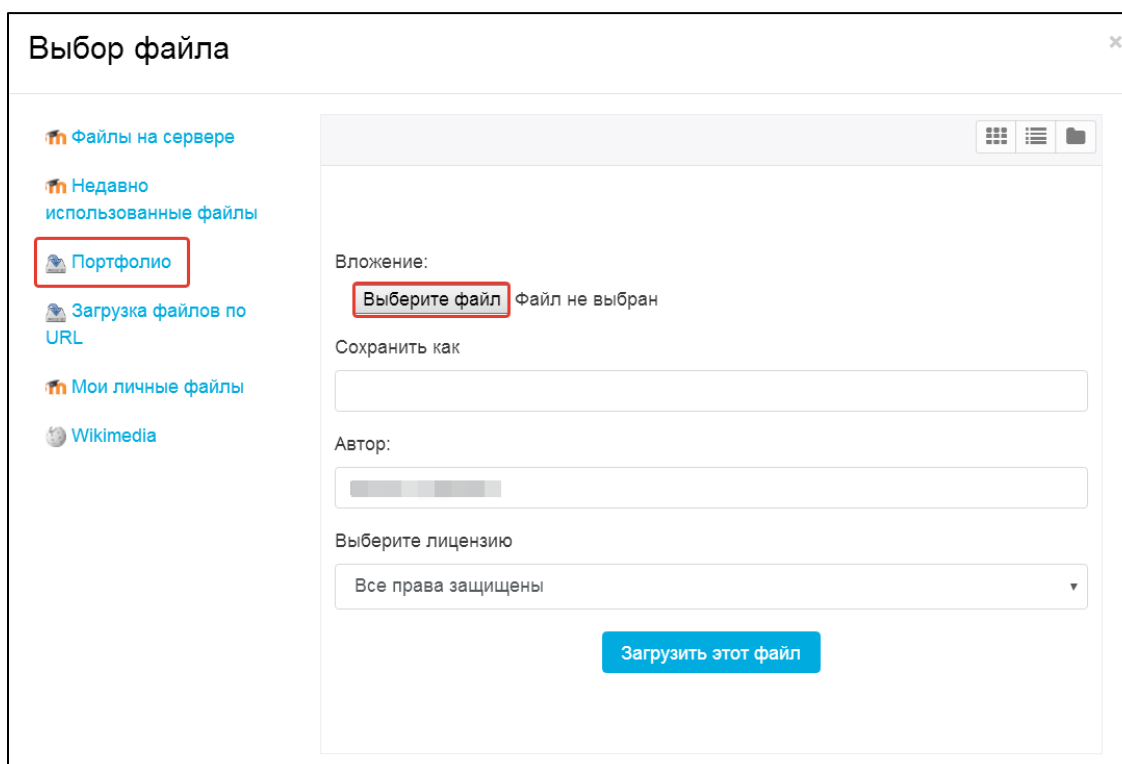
Выбор файла

×

Файлы на сервере

Недавно использованные файлы

Портфолио

Загрузка файлов по URL

Мои личные файлы

Wikimedia

Вложение:

Выберите файл Файл не выбран

Сохранить как

Автор:

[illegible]

Выберите лицензию

Все права защищены

Загрузить этот файл